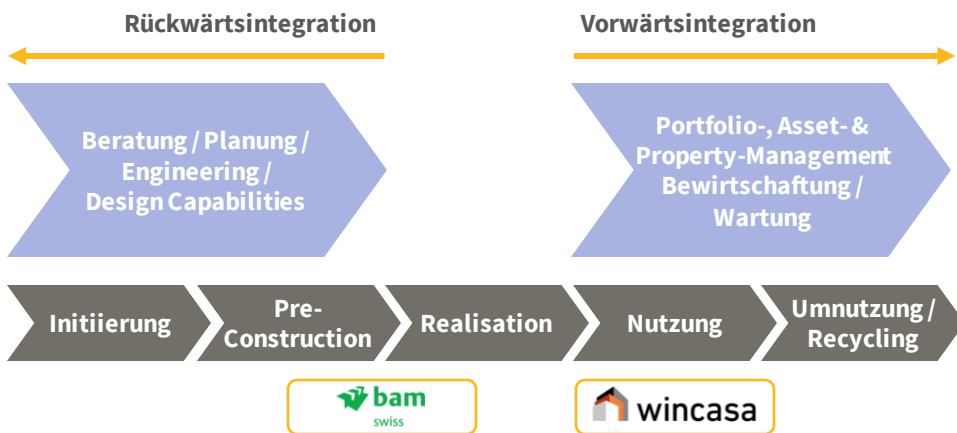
Rückwärtsintegration

Vorwärtsintegration

Beratung / Planung / Engineering / Design Capabilities

Portfolio-, Asset- & Property-Management Bewirtschaftung / Wartung

Initiierung

Pre-Construction

Realisation

Nutzung

Umnutzung / Recycling

bam
swiss

wincasa